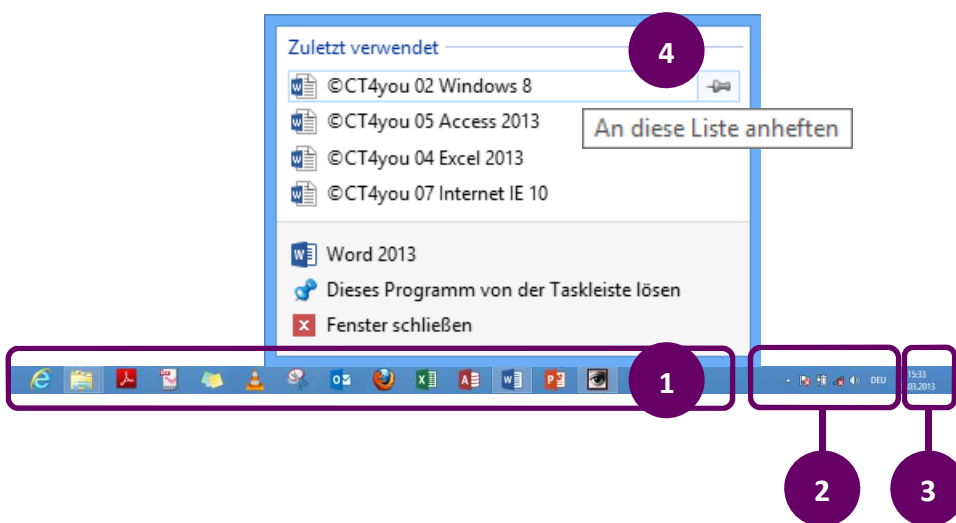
Zuletzt verwendet

4

©CT4you 02 Windows 8

©CT4you 05 Access 2013

An diese Liste anheften

©CT4you 04 Excel 2013

©CT4you 07 Internet IE 10

Word 2013

Dieses Programm von der Taskleiste lösen

Fenster schließen

1

DEU

15:33
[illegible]03.2013

2

3